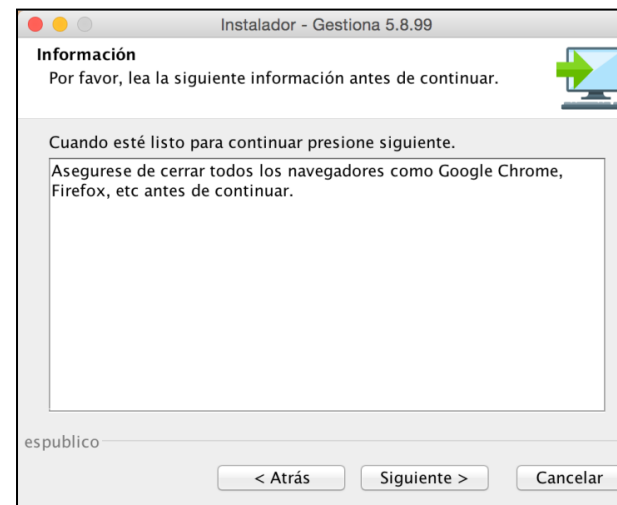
Instalador - Gestiona 5.8.99

Información

Por favor, lea la siguiente información antes de continuar.

Cuando esté listo para continuar presione siguiente.

Asegurese de cerrar todos los navegadores como Google Chrome, Firefox, etc antes de continuar.

espublico

< Atrás

Siguiente >

Cancelar